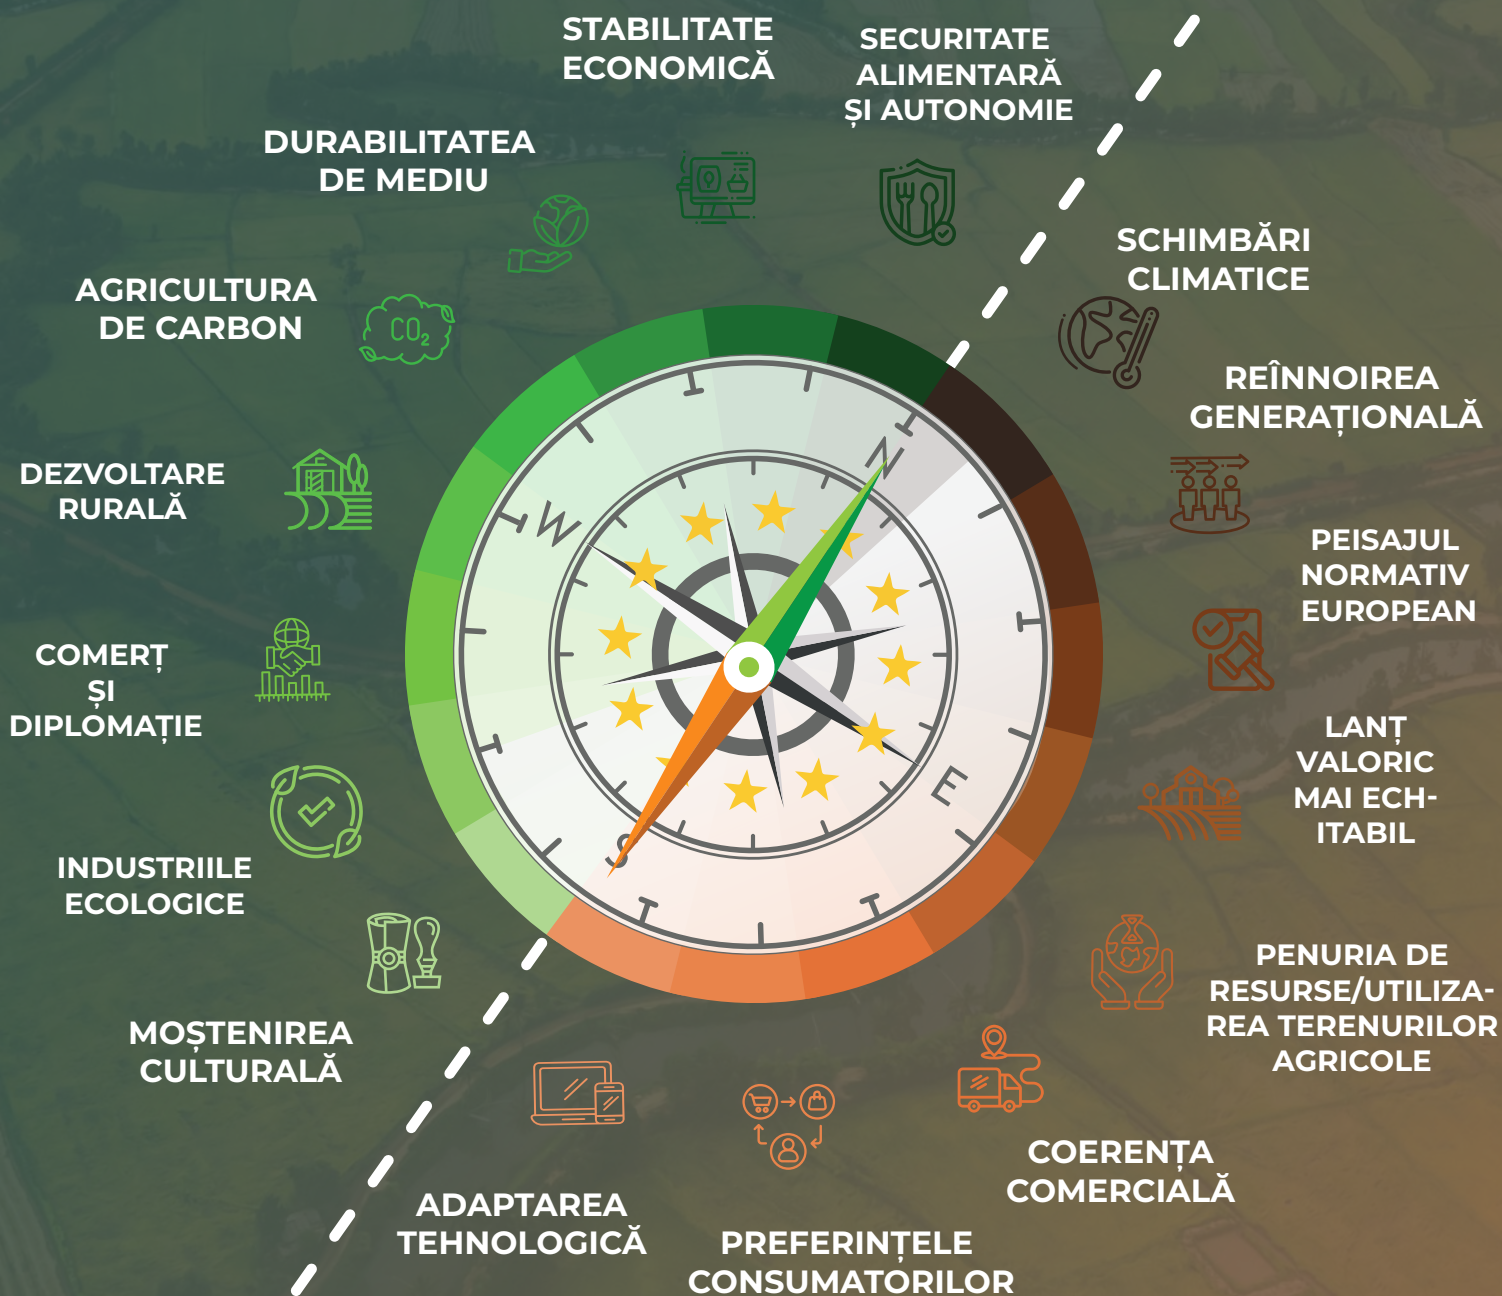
STABILITATE ECONOMICĂ

SECURITATE ALIMENTARĂ ȘI AUTONOMIE

DURABILITATEA DE MEDIU

SCHIMBĂRI CLIMATICE

AGRICULTURA DE CARBON

$CO_2$

REÎNNOIREA GENERAȚIONALĂ

DEZVOLTARE RURALĂ

PEISAJUL NORMATIV EUROPEAN

COMERȚ ȘI DIPLOMAȚIE

N

W

E

S

LANȚ VALORIC MAI ECHITABIL

INDUSTRIILE ECOLOGICE

PENURIA DE RESURSE/UTILIZAREA TERENURILOR AGRICOLE

MOȘTENIREA CULTURALĂ

COERENȚA COMERCIALĂ

ADAPTAREA TEHNOLOGICĂ

PREFERINȚELE CONSUMATORILOR